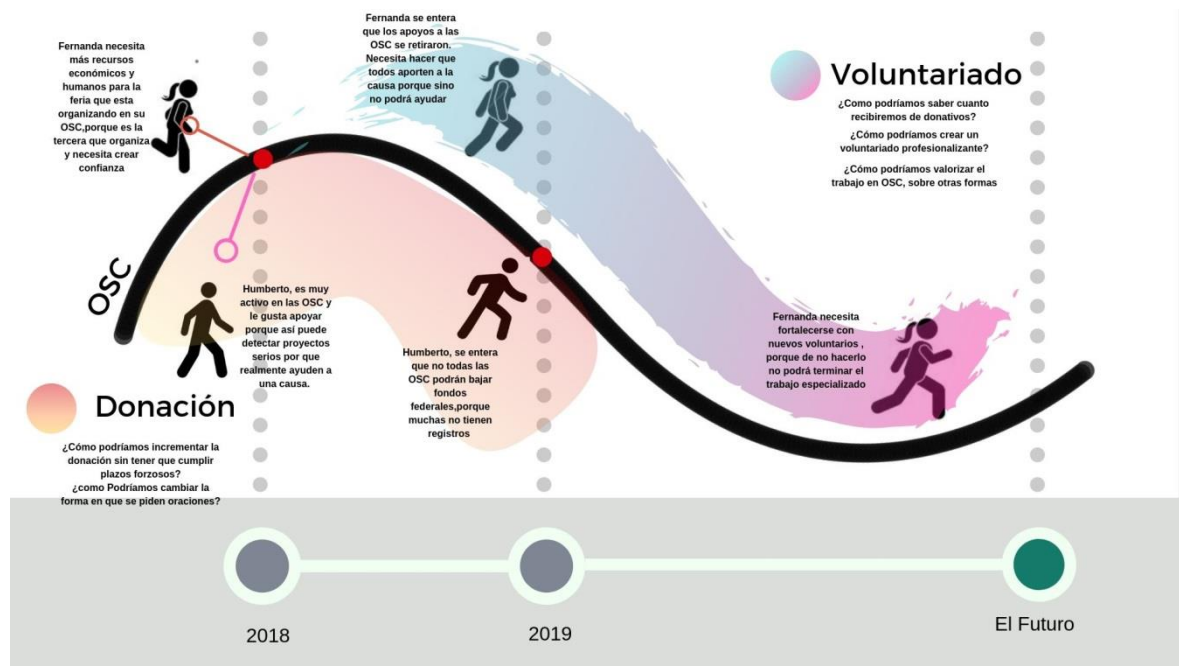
Fernanda necesita más recursos económicos y humanos para la feria que esta organizando en su OSC,porque es la tercera que organiza y necesita crear confianza

Fernanda se entera que los apoyos a las OSC se retiraron. Necesita hacer que todos aporten a la causa porque sino no podrá ayudar

Voluntariado

¿Como podríamos saber cuanto recibiremos de donativos?

¿Cómo podríamos crear un voluntariado profesionalizante?

¿Cómo podríamos valorizar el trabajo en OSC, sobre otras formas

OSC

Humberto, es muy activo en las OSC y le gusta apoyar porque así puede detectar proyectos serios por que realmente ayuden a una causa.

Humberto, se entera que no todas las OSC podrán bajar fondos federales,porque muchas no tienen registros

Fernanda necesita fortalecerse con nuevos voluntarios , porque de no hacerlo no podrá terminar el trabajo especializado

Donación

¿Cómo podríamos incrementar la donación sin tener que cumplir plazos forzosos?
¿como Podríamos cambiar la forma en que se piden oraciones?

2018

2019

El Futuro